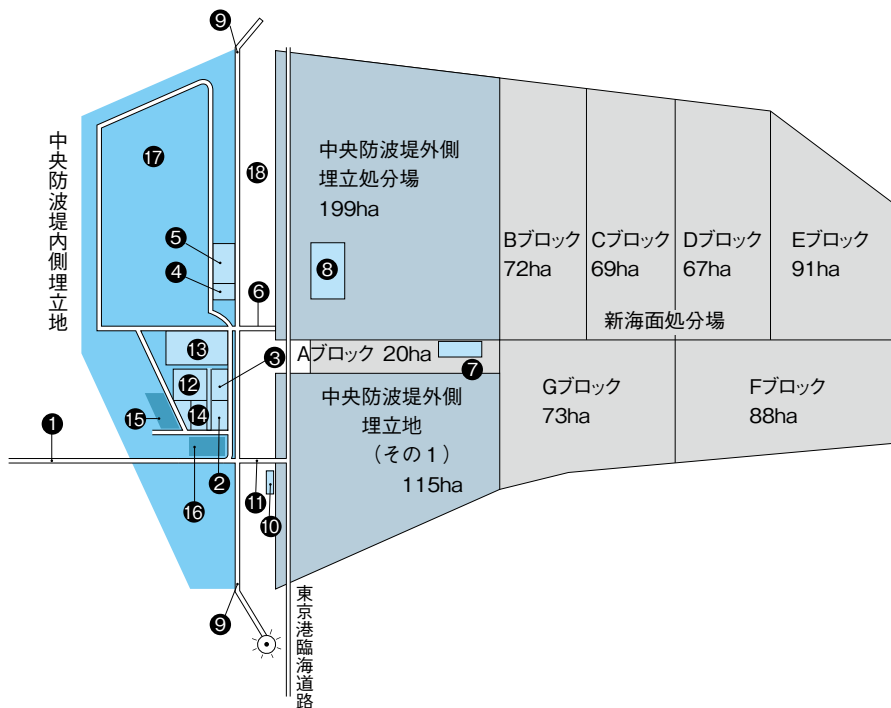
❾

中央防波堤内側埋立地

⓱

⓲

中央防波堤外側
埋立処分場
199ha

❺

❹

❽

Bブロック
72ha

Cブロック
69ha

Dブロック
67ha

Eブロック
91ha

❻

新海面処分場

⓭

❸

Aブロック 20ha

❼

⓬

中央防波堤外側
埋立地
（その１）
115ha

Gブロック
73ha

Fブロック
88ha

⓯

⓮

❶

❷

⓫

⓰

❿

❾

東京港臨海道路